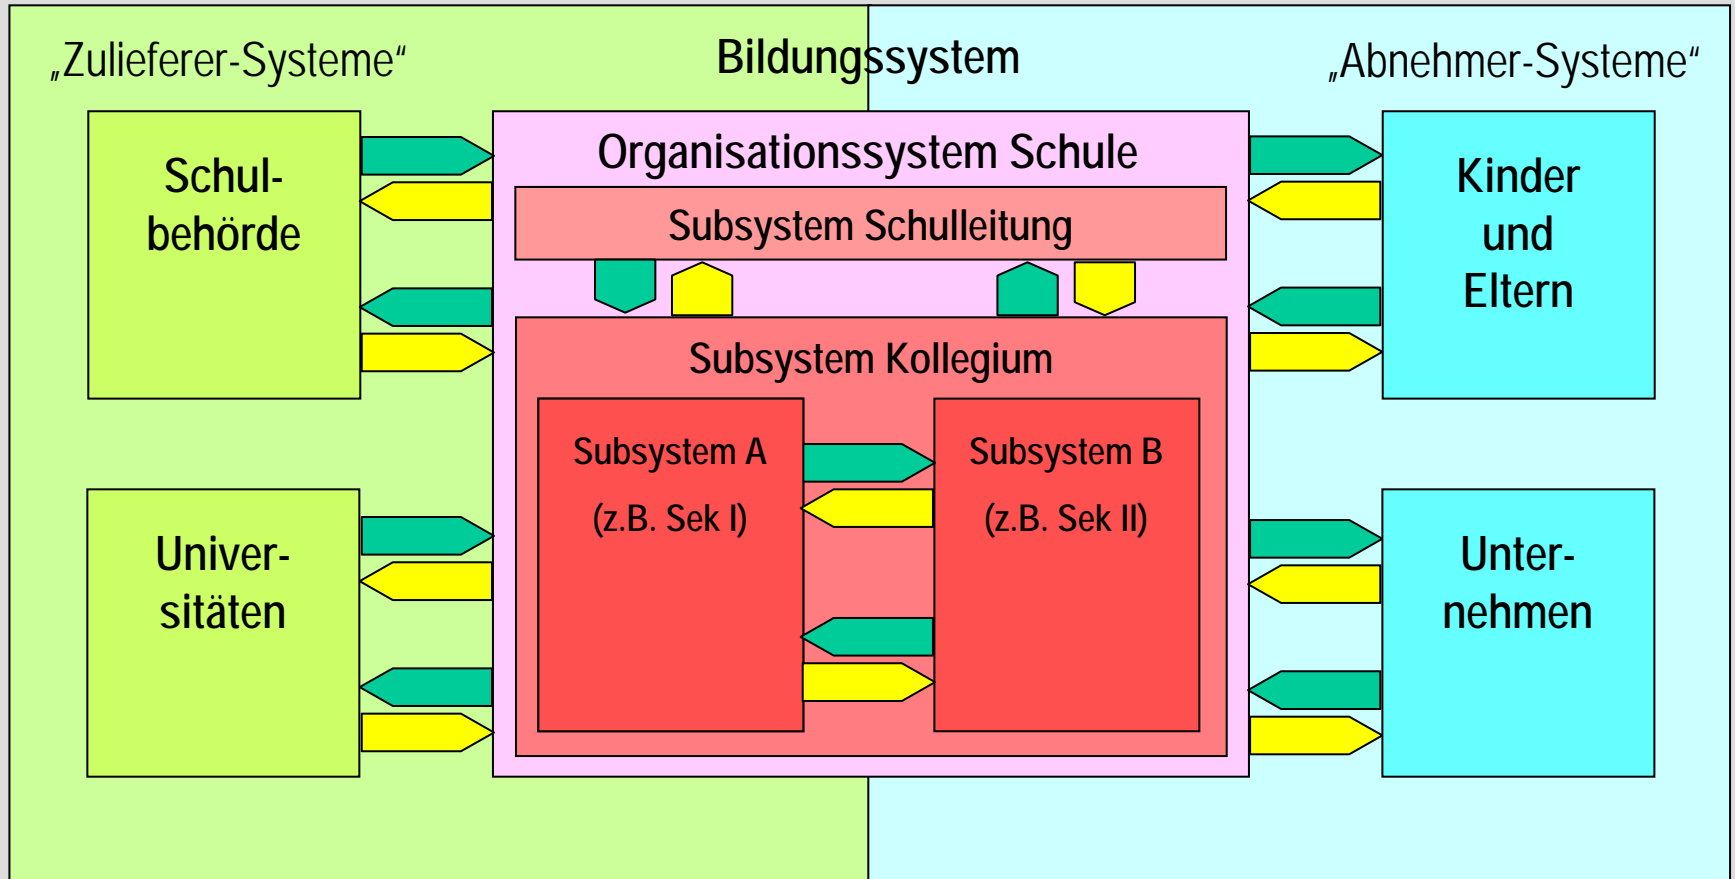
„Zulieferer-Systeme“

Bildungssystem

„Abnehmer-Systeme“

Schulbehörde

Organisationssystem Schule

Subsystem Schulleitung

Subsystem Kollegium

Subsystem A

(z.B. Sek I)

Subsystem B

(z.B. Sek II)

Kinder und Eltern

Universitäten

Unternehmen